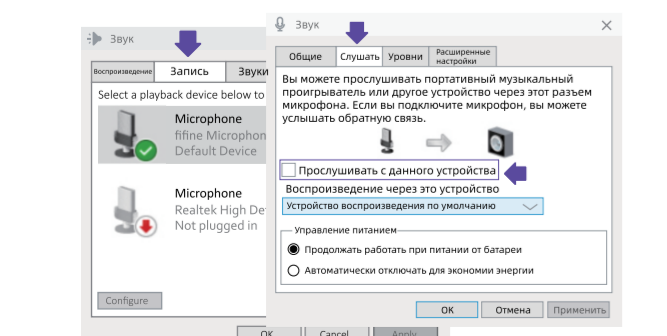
Звук

Воспроизведение | Запись | Звуки

Select a playback device below to

Microphone
fifine Microphon
Default Device

Microphone
Realtek High Dev
Not plugged in

Configure

OK | Cancel | Apply

Звук

Общие | Слушать | Уровни | Расширенные настройки

Вы можете прослушивать портативный музыкальный проигрыватель или другое устройство через этот разъем микрофона. Если вы подключите микрофон, вы можете услышать обратную связь.

Прослушивать с данного устройства

Воспроизведение через это устройство

Устройство воспроизведения по умолчанию

Управление питанием

Продолжать работать при питании от батареи

Автоматически отключать для экономии энергии

OK | Отмена | Применить